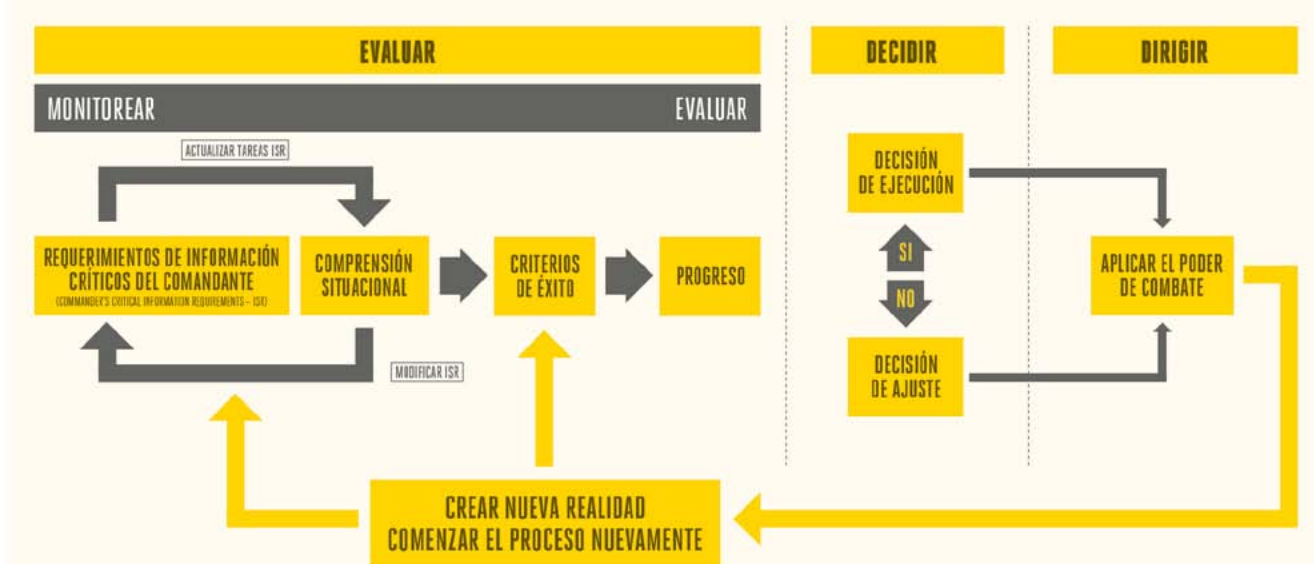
EVALUAR

DECIDIR

DIRIGIR

MONITOREAR

EVALUAR

ACTUALIZAR TAREAS ISR

REQUERIMIENTOS DE INFORMACIÓN CRÍTICOS DEL COMANDANTE
(COMMANDER'S CRITICAL INFORMATION REQUIREMENTS – ISR)

COMPRENSIÓN SITUACIONAL

CRITERIOS DE ÉXITO

PROGRESO

MODIFICAR ISR

DECISIÓN DE EJECUCIÓN

SI

NO

DECISIÓN DE AJUSTE

APLICAR EL PODER DE COMBATE

CREAR NUEVA REALIDAD
COMENZAR EL PROCESO NUEVAMENTE